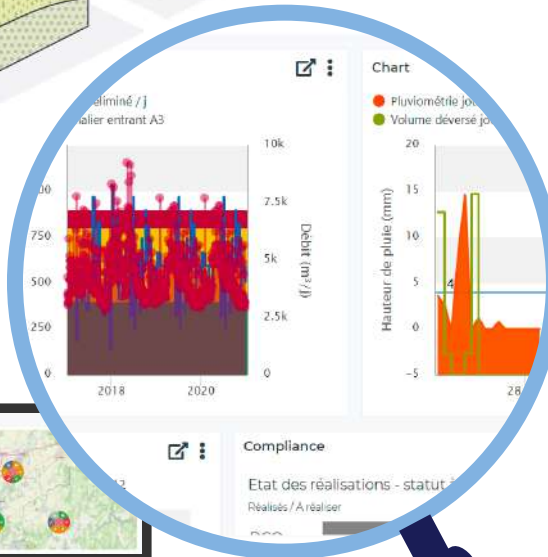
éliminé / j
alier entrant A3

10k
7.5k
5k
2.5k
0

00
750
500
250
0

2018
2020

Débit (m³/j)

Chart

Pluviométrie jo
Volume déversé jo

20
15
10
5
0
−5

Hauteur de pluie (mm)

4

28

Compliance

Etat des réalisations - statut à

Réalisés / A réaliser